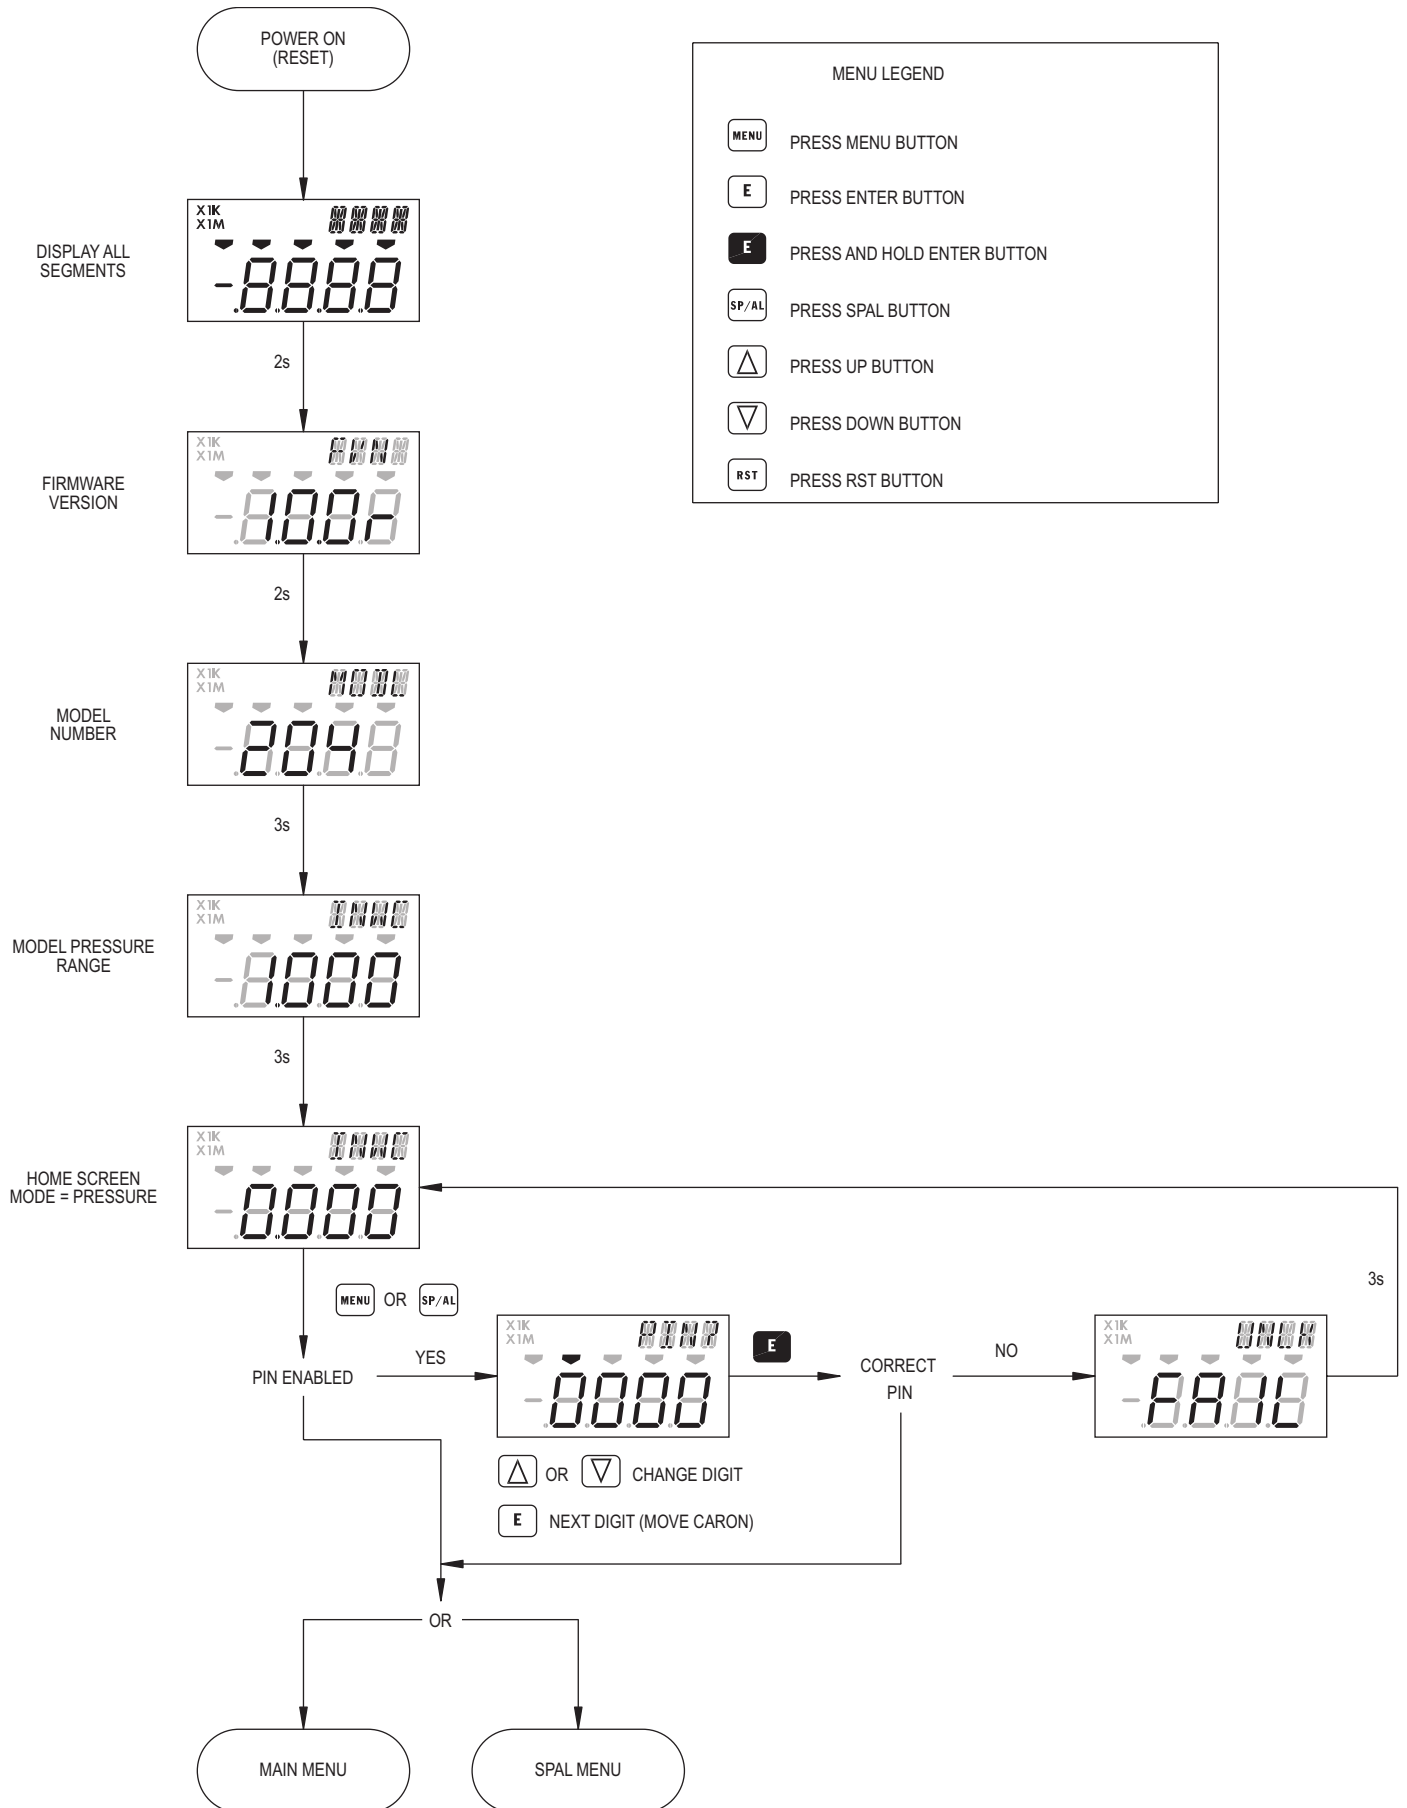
POWER ON (RESET)

MENU LEGEND

MENU PRESS MENU BUTTON

E PRESS ENTER BUTTON

E PRESS AND HOLD ENTER BUTTON

SP/AL PRESS SPAL BUTTON

△ PRESS UP BUTTON

▽ PRESS DOWN BUTTON

RST PRESS RST BUTTON

DISPLAY ALL SEGMENTS

X1K
X1M
-8.8.8.8.

2s

FIRMWARE VERSION

X1K
X1M
1.00r

2s

MODEL NUMBER

X1K
X1M
2.0.4

3s

MODEL PRESSURE RANGE

X1K
X1M
1000

3s

HOME SCREEN MODE = PRESSURE

X1K
X1M
0000

MENU OR SP/AL

PIN ENABLED

YES

X1K
X1M
0000

E

CORRECT PIN

NO

X1K
X1M
FAIL

3s

△ OR ▽ CHANGE DIGIT

E NEXT DIGIT (MOVE CARON)

OR

MAIN MENU

SPAL MENU